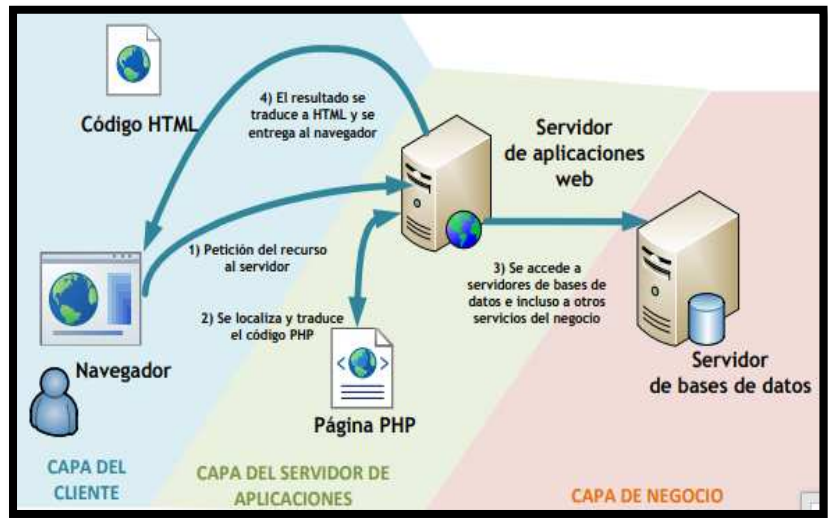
Código HTML

4) El resultado se traduce a HTML y se entrega al navegador

Servidor de aplicaciones web

1) Petición del recurso al servidor

2) Se localiza y traduce el código PHP

3) Se accede a servidores de bases de datos e incluso a otros servicios del negocio

Navegador

Página PHP

Servidor de bases de datos

CAPA DEL CLIENTE

CAPA DEL SERVIDOR DE APLICACIONES

CAPA DE NEGOCIO